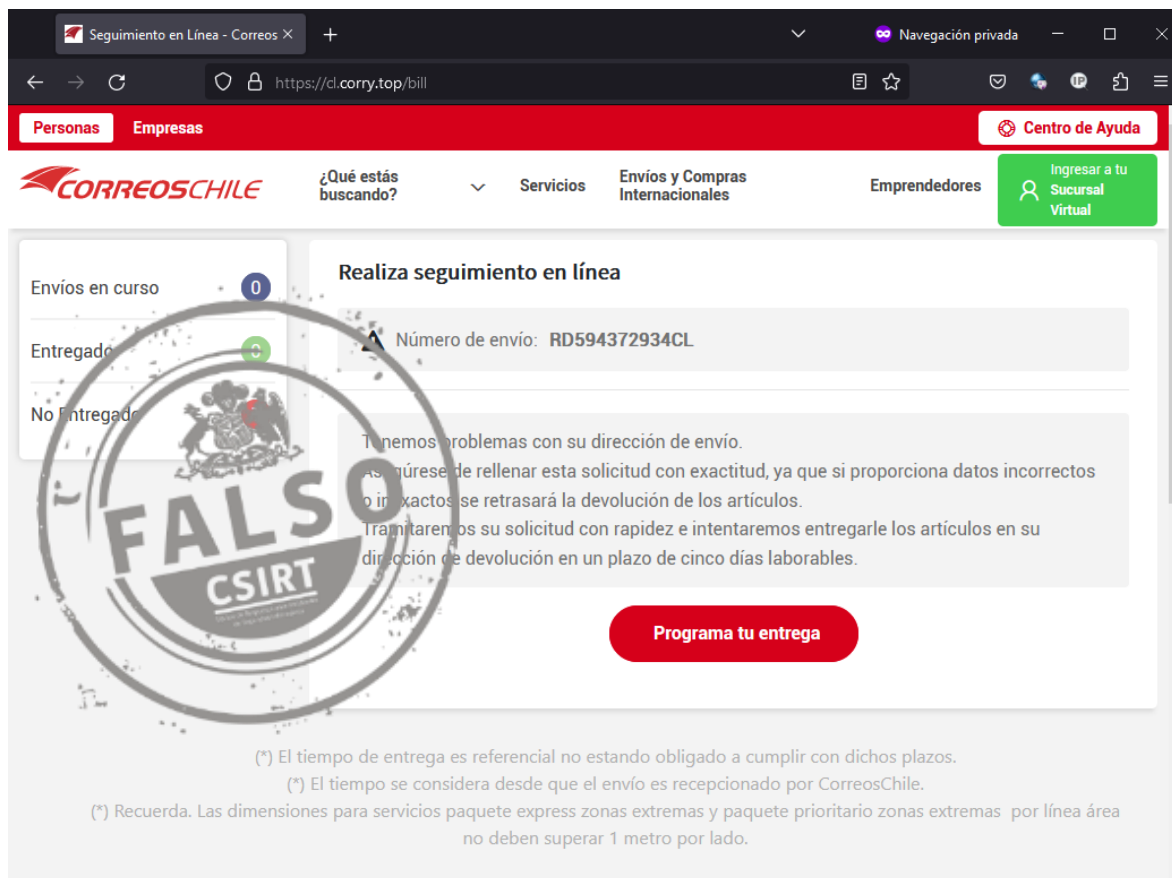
Seguimiento en Línea - Correos ×
+
Navegación privada
https://cl.corry.top/bill

Personas
Empresas
Centro de Ayuda

CORREOSCHILE
¿Qué estás buscando?
Servicios
Envíos y Compras Internacionales
Emprendedores
Ingresar a tu Sucursal Virtual

Envíos en curso 0
Entregado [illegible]
No Entregado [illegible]

Realiza seguimiento en línea

Número de envío: RD594372934CL

T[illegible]nemos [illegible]roblemas con su dirección de envío.
As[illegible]gúrese de rellenar esta solicitud con exactitud, ya que si proporciona datos incorrectos o in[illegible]exactos se retrasará la devolución de los artículos.
Tramitaren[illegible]os su solicitud con rapidez e intentaremos entregarle los artículos en su dir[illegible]cción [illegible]e devolución en un plazo de cinco días laborables.

Programa tu entrega

FALSO
CSIRT

(*) El tiempo de entrega es referencial no estando obligado a cumplir con dichos plazos.
(*) El tiempo se considera desde que el envío es recepcionado por CorreosChile.
(*) Recuerda. Las dimensiones para servicios paquete express zonas extremas y paquete prioritario zonas extremas por línea área no deben superar 1 metro por lado.